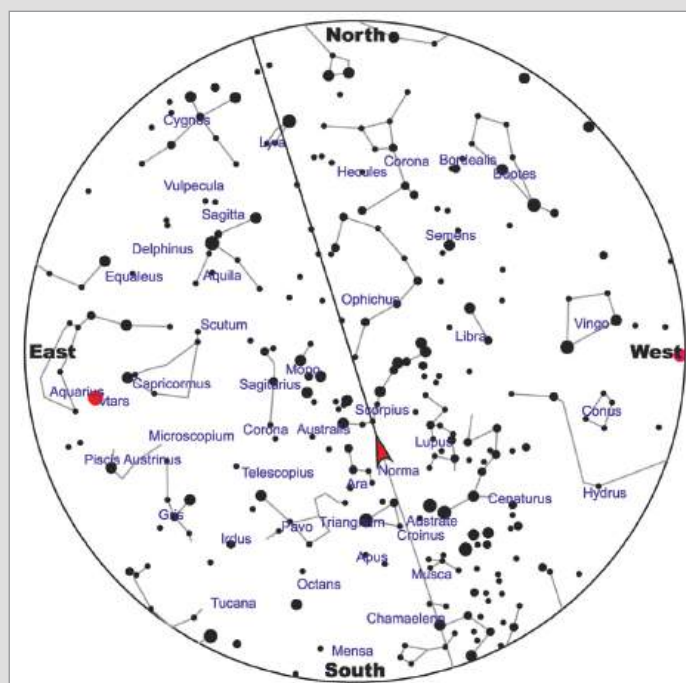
North
Cygnus
Lyra
Hecules
Corona
Borealis
Bootes
Vulpecula
Sagitta
Serpens
Delphinus
Equaleus
Aquila
Ophichus
Libra
Virgo
Scutum
East
West
Mono
Aquarius
Mars
Capricornus
Sagitarius
Scorpius
Corvus
Microscopium
Corona
Australis
Lupus
Piscis Austrinus
Telescopius
Norma
Ara
Cenaturus
Hydrus
Gus
Indus
Pavo
Triangulum
Australe
Croinus
Apus
Octans
Musca
Tucana
Chamaeleon
Mensa
South